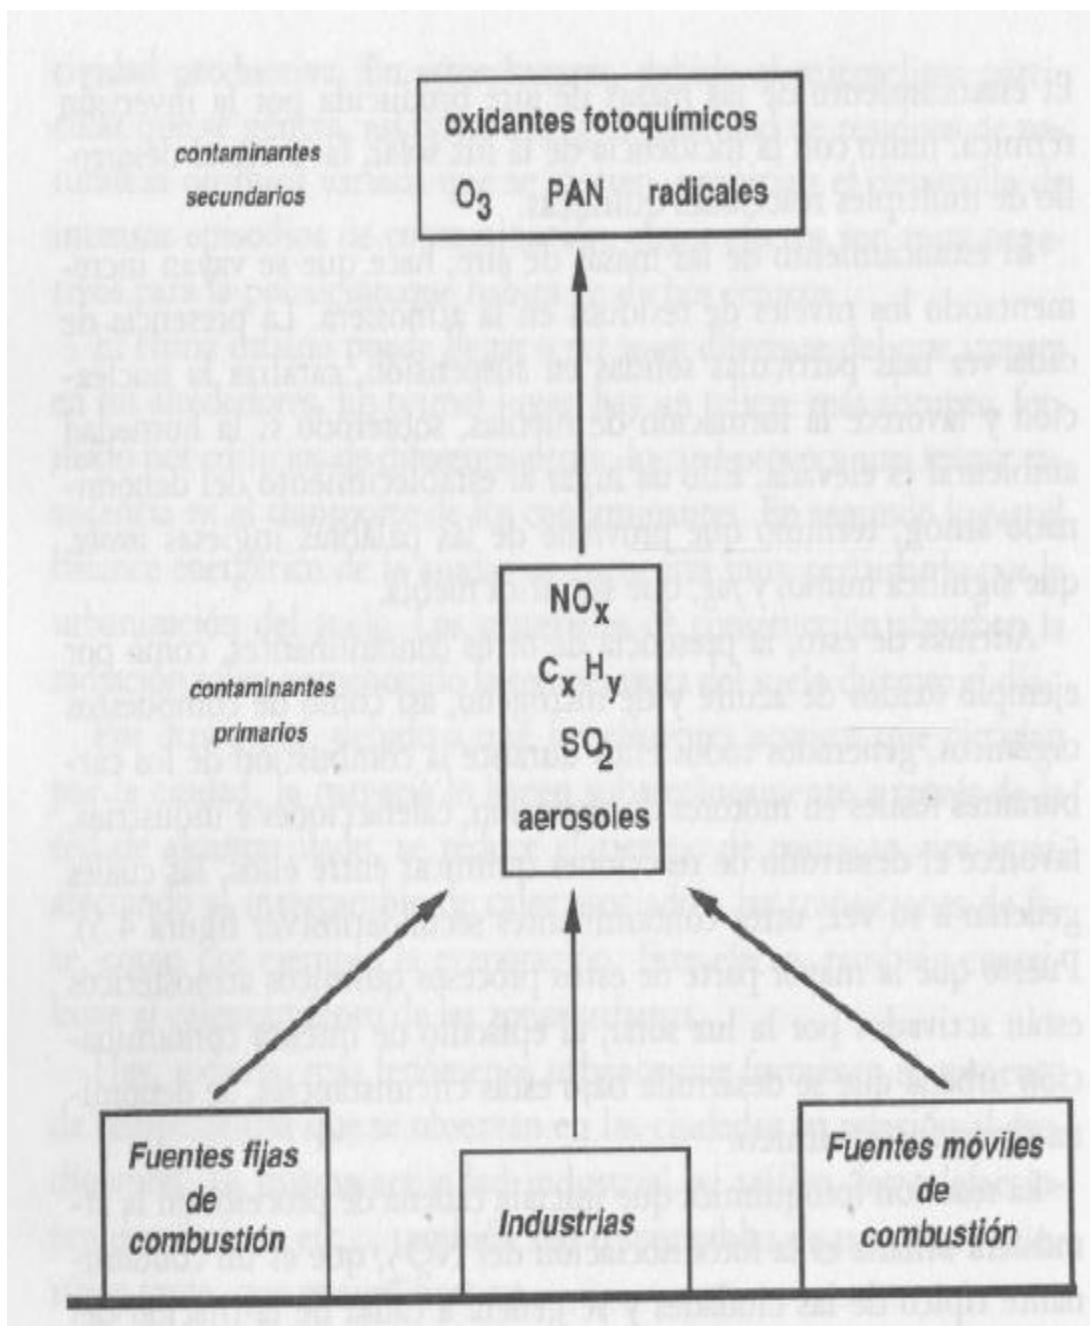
contaminantes secundarios

oxidantes fotoquímicos

$O_3$ PAN radicales

contaminantes primarios

$NO_x$

$C_x H_y$

$SO_2$

aerosoles

Fuentes fijas de combustión

Industrias

Fuentes móviles de combustión